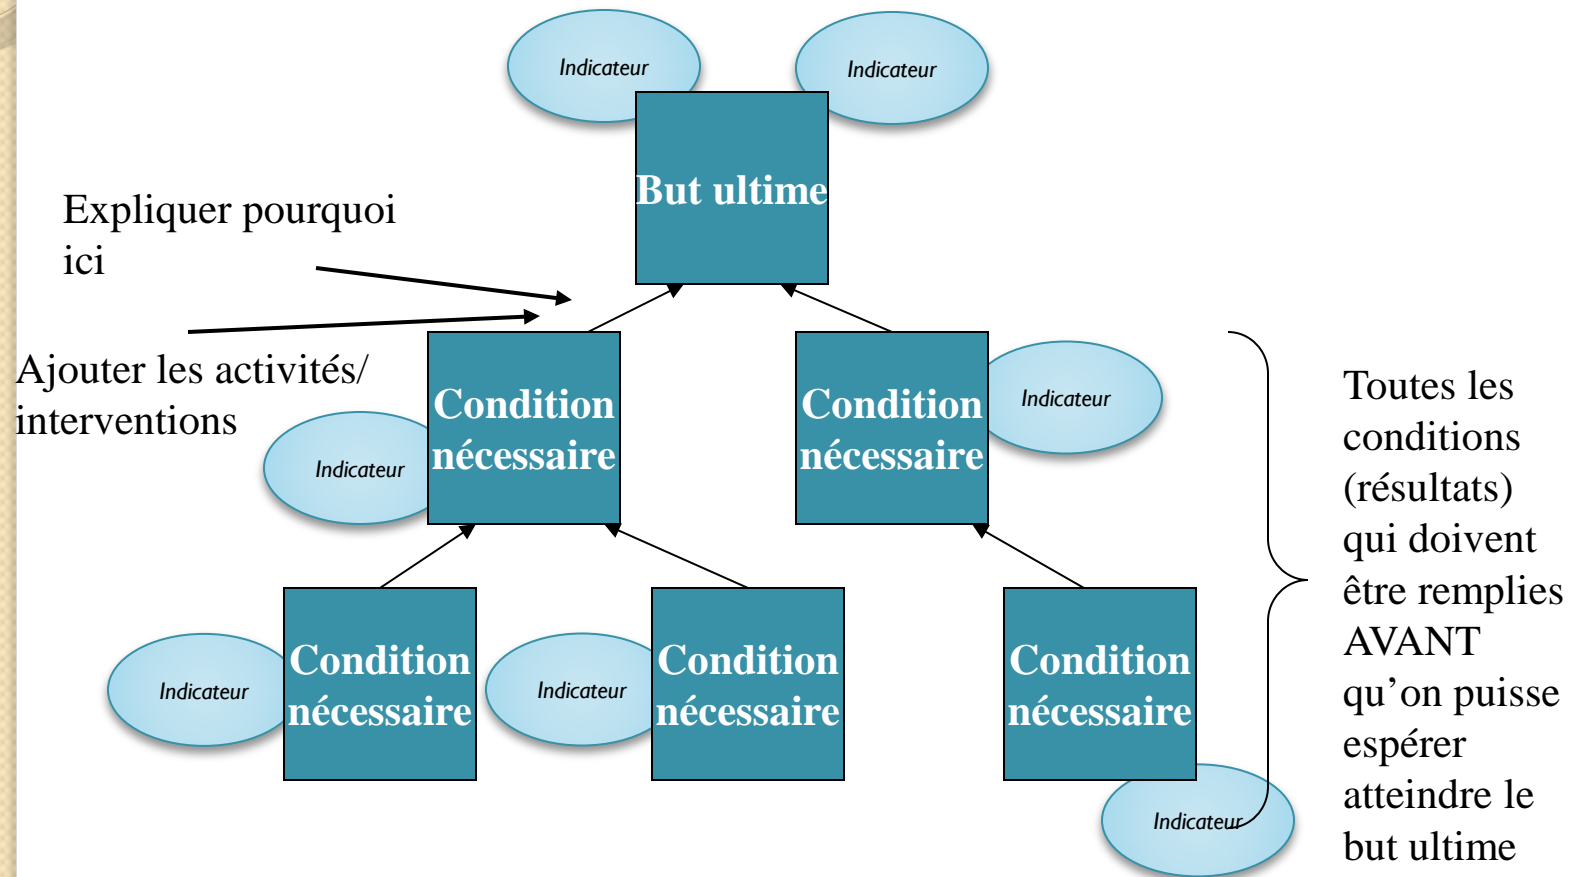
Indicateur

Indicateur

But ultime

Expliquer pourquoi ici

Ajouter les activités/ interventions

Indicateur

Condition nécessaire

Condition nécessaire

Indicateur

Toutes les conditions (résultats) qui doivent être remplies AVANT qu'on puisse espérer atteindre le but ultime

Indicateur

Condition nécessaire

Indicateur

Condition nécessaire

Condition nécessaire

Indicateur